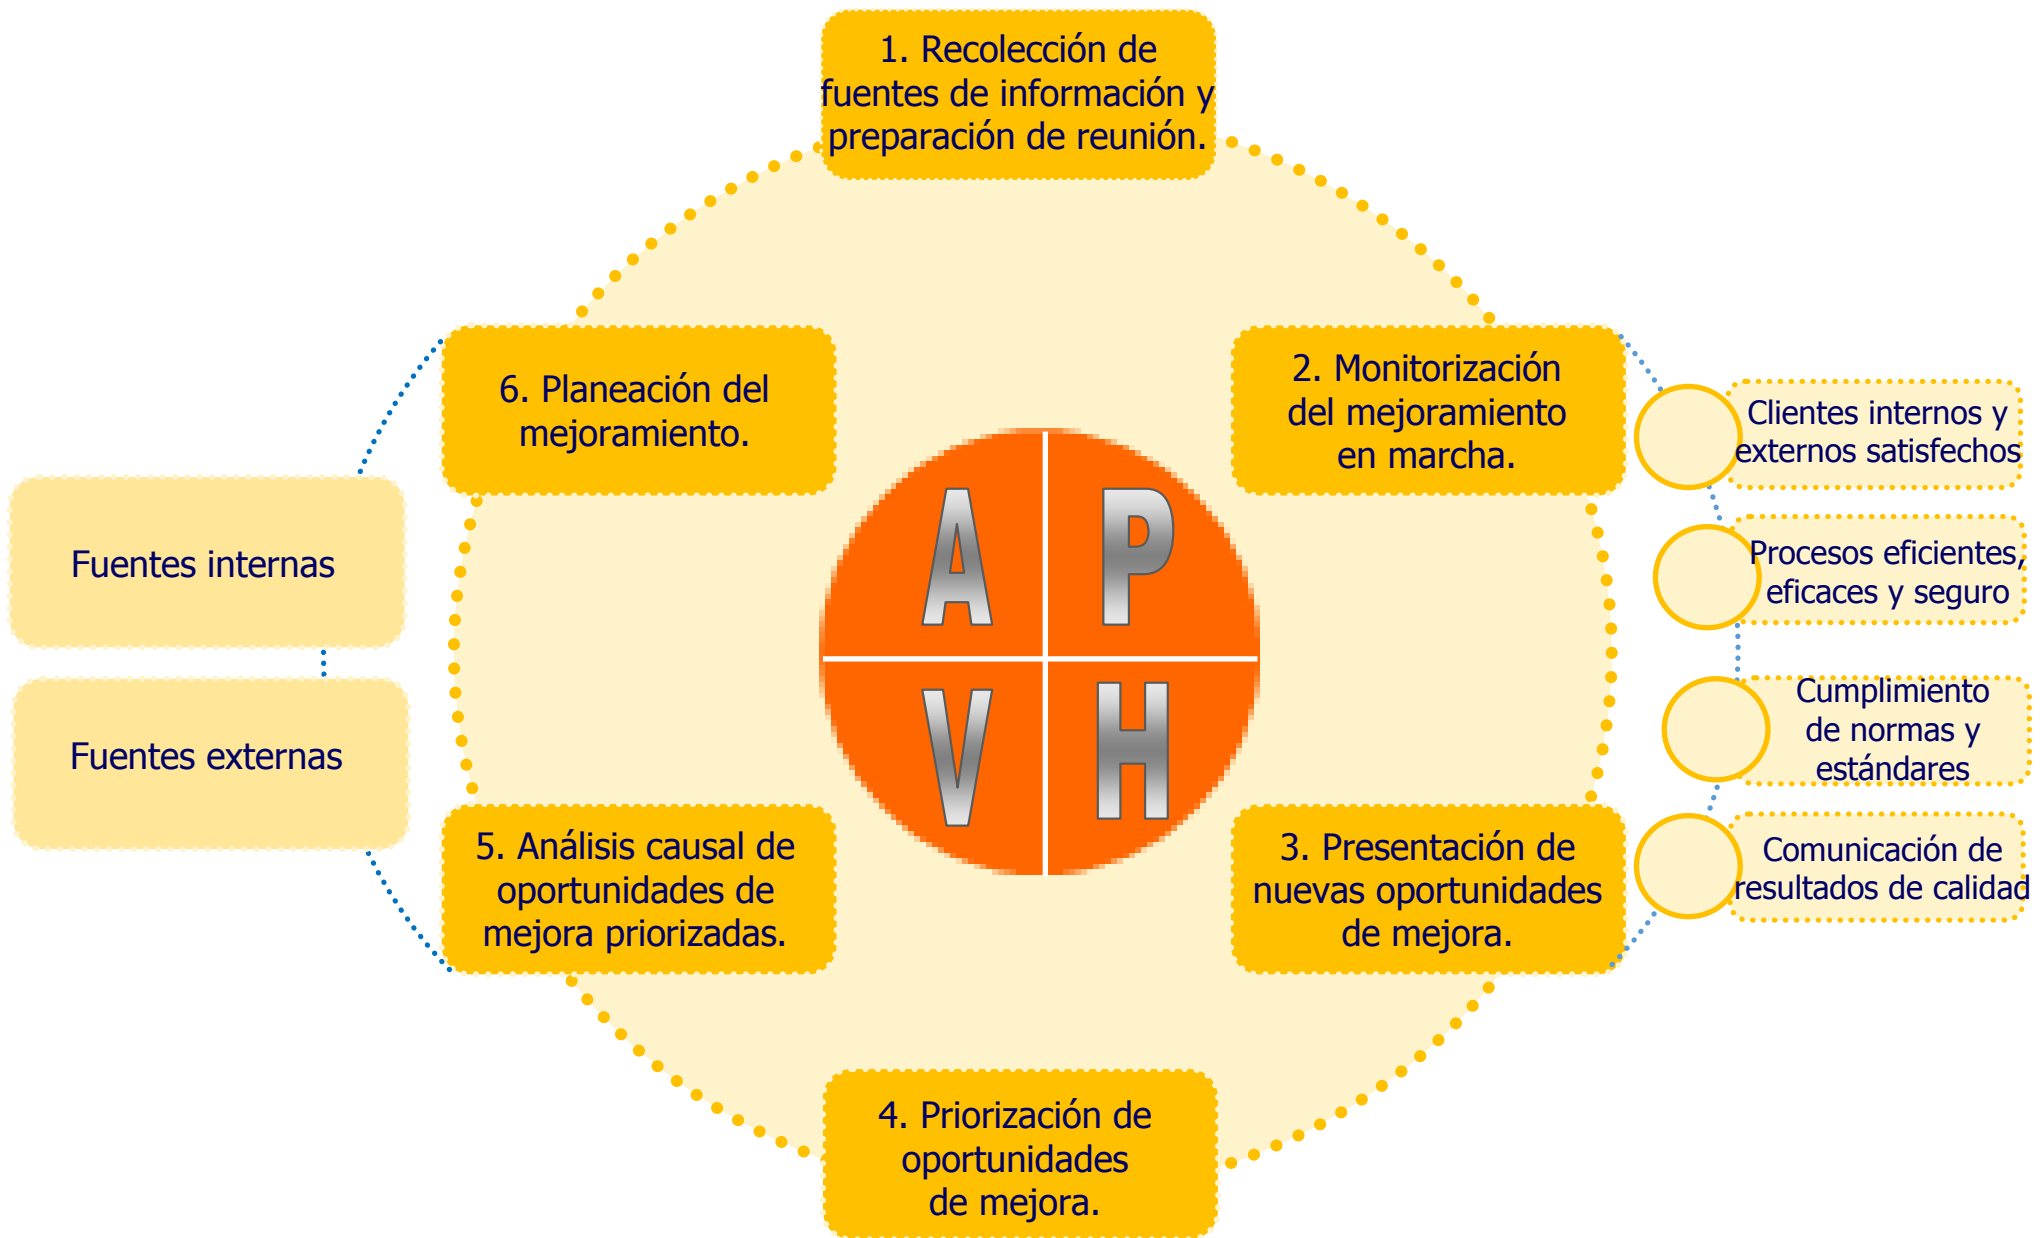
1. Recolección de fuentes de información y preparación de reunión.

6. Planeación del mejoramiento.

2. Monitorización del mejoramiento en marcha.

A P V H

Fuentes internas

Fuentes externas

Clientes internos y externos satisfechos

Procesos eficientes, eficaces y seguro

Cumplimiento de normas y estándares

Comunicación de resultados de calidad

5. Análisis causal de oportunidades de mejora priorizadas.

3. Presentación de nuevas oportunidades de mejora.

4. Priorización de oportunidades de mejora.